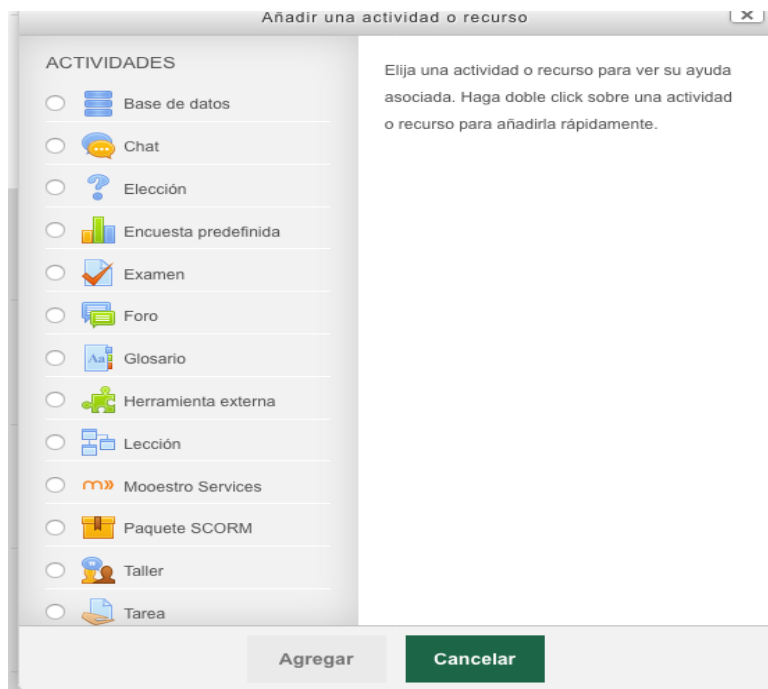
Añadir una actividad o recurso

x

ACTIVIDADES

Base de datos

Chat

Elección

Encuesta predefinida

Examen

Foro

Aa Glosario

Herramienta externa

Lección

m» Mooestro Services

Paquete SCORM

Taller

Tarea

Elija una actividad o recurso para ver su ayuda asociada. Haga doble click sobre una actividad o recurso para añadirla rápidamente.

Agregar

Cancelar